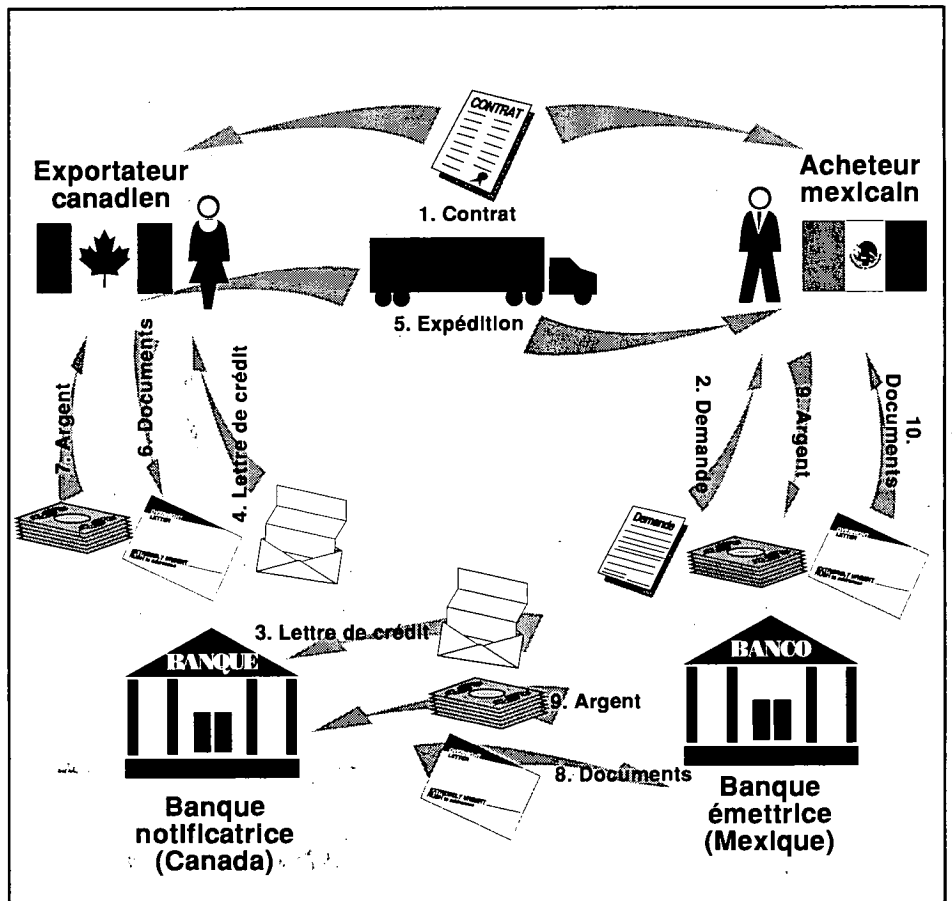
CONTRAT

Exportateur canadien

1. Contrat

Acheteur mexicain

5. Expédition

7. Argent

6. Documents

4. Lettre de crédit

2. Demande

9. Argent

10. Documents

Demande

3. Lettre de crédit

BANQUE

BANCO

9. Argent

8. Documents

Banque notificatrice (Canada)

Banque émettrice (Mexique)